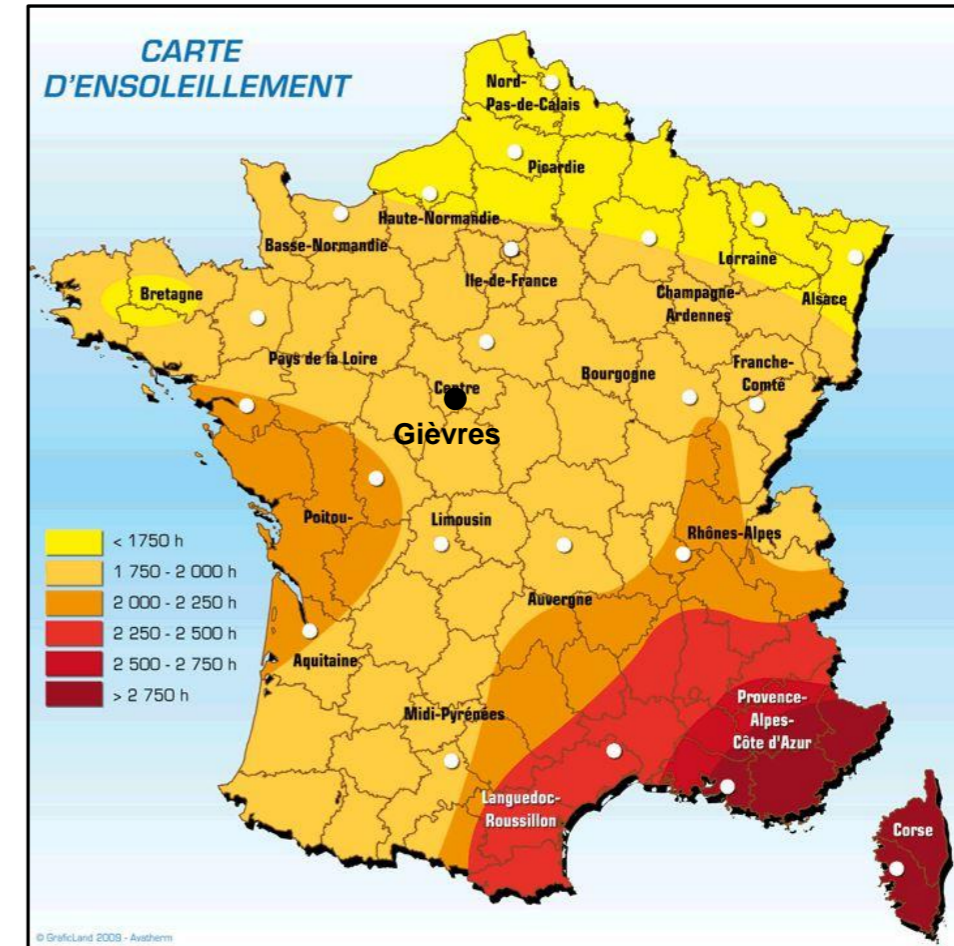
CARTE D'ENSOLEILLEMENT

Nord-Pas-de-Calais
Picardie
Haute-Normandie
Basse-Normandie
Lorraine
Alsace
Bretagne
Ile-de-France
Champagne-Ardennes
Pays de la Loire
Centre
Bourgogne
Franche-Comté
Gièvres
Poitou-
Limousin
Rhônes-Alpes
Auvergne
Aquitaine
Midi-Pyrénées
Provence-Alpes-Côte d'Azur
Languedoc-Roussillon
Corse

< 1750 h
1 750 - 2 000 h
2 000 - 2 250 h
2 250 - 2 500 h
2 500 - 2 750 h
> 2 750 h

© GraficLand 2009 - Avatherm